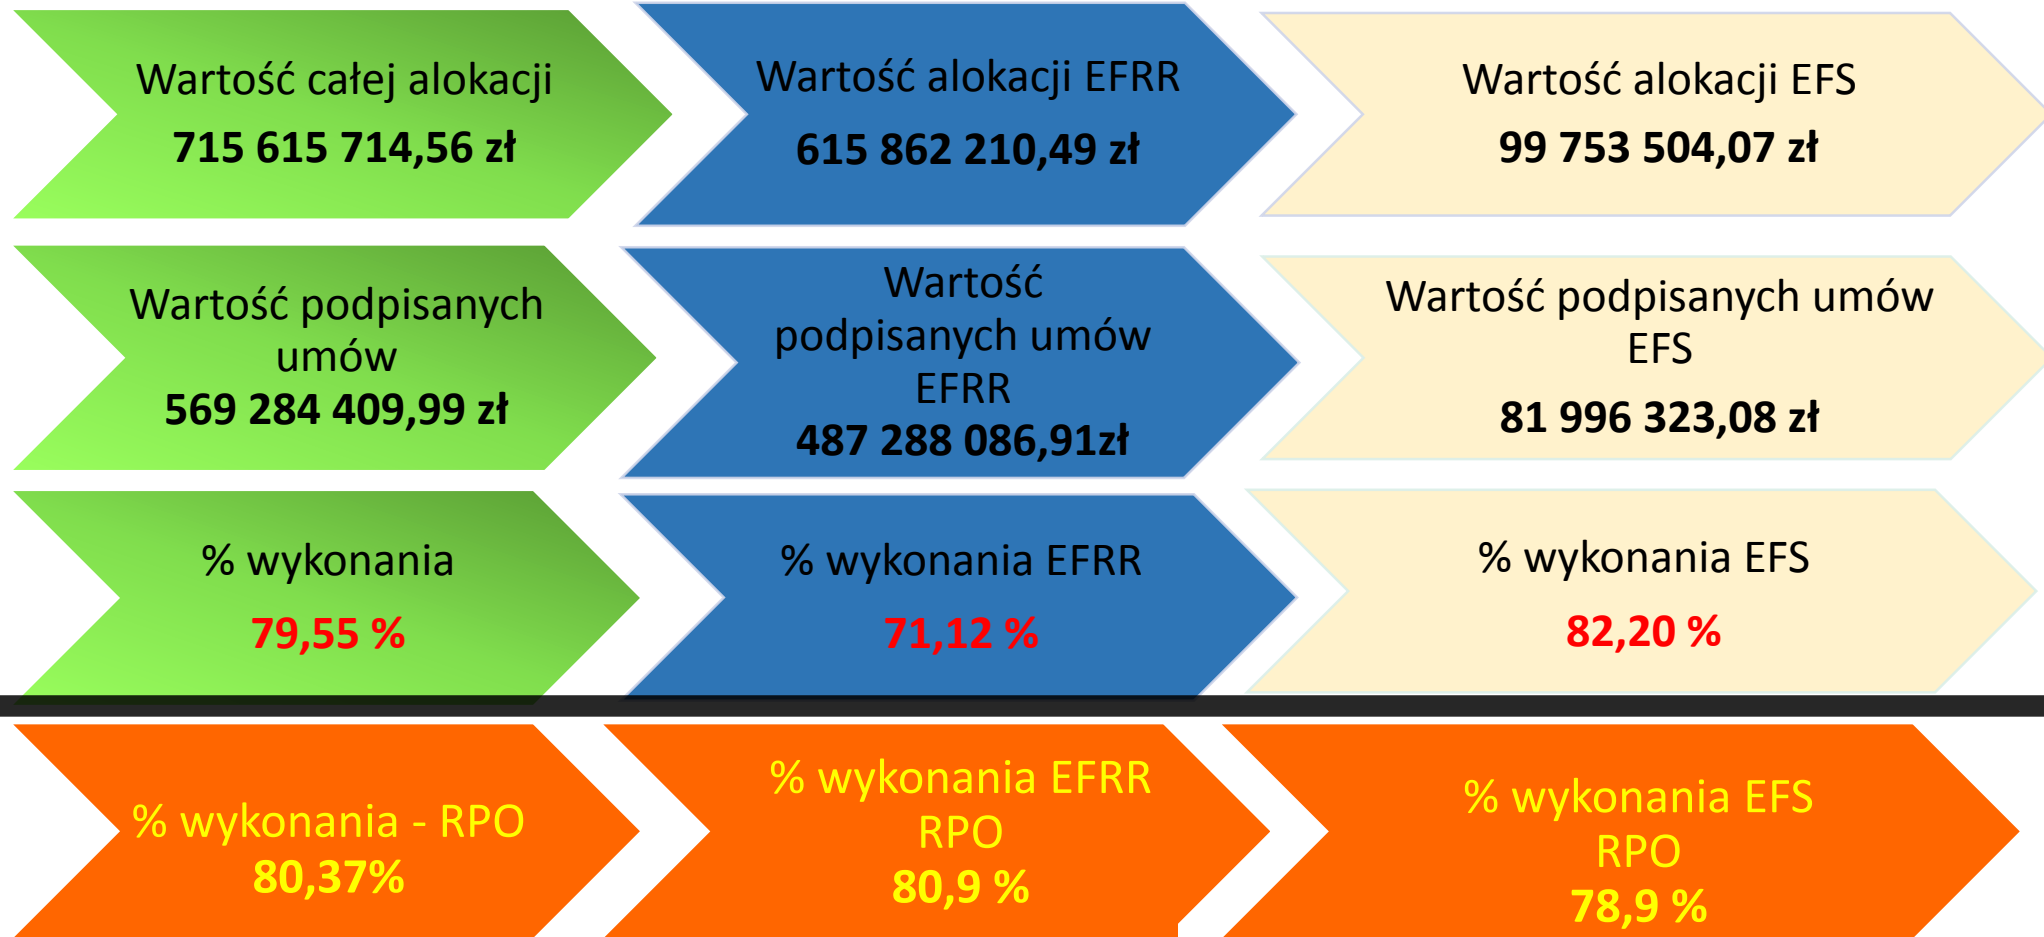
Wartość całej alokacji
715 615 714,56 zł

Wartość alokacji EFRR
615 862 210,49 zł

Wartość alokacji EFS
99 753 504,07 zł

Wartość podpisanych umów
569 284 409,99 zł

Wartość podpisanych umów EFRR
487 288 086,91zł

Wartość podpisanych umów EFS
81 996 323,08 zł

% wykonania
79,55 %

% wykonania EFRR
71,12 %

% wykonania EFS
82,20 %

% wykonania - RPO
80,37%

% wykonania EFRR RPO
80,9 %

% wykonania EFS RPO
78,9 %